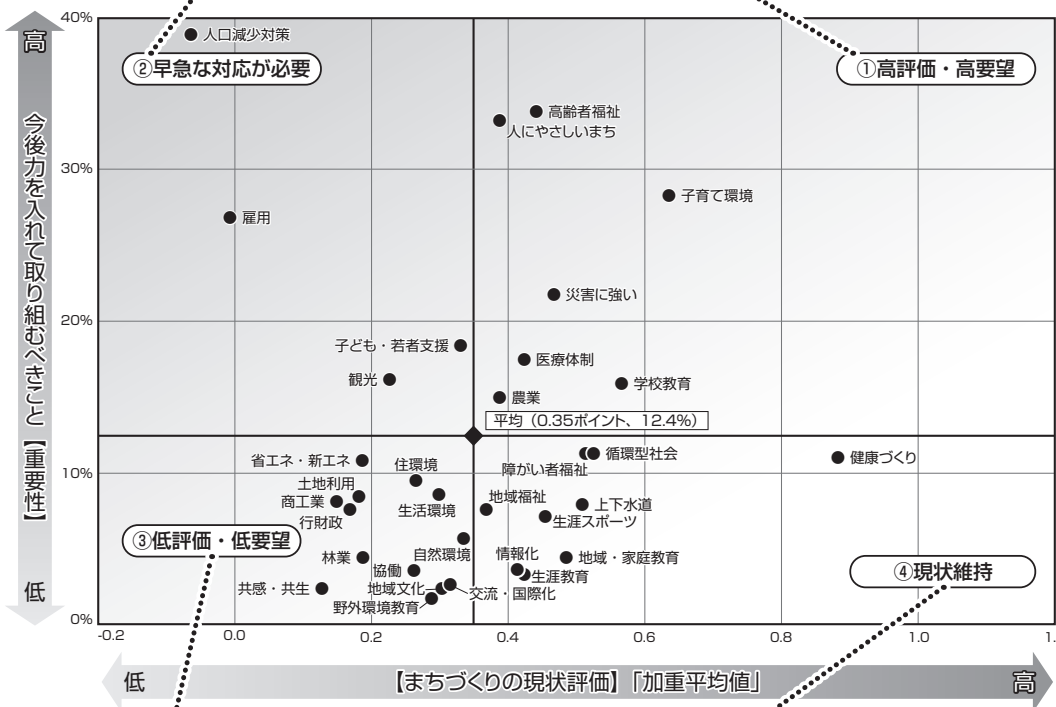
高

今後力を入れて取り組むべきこと【重要性】

低

40%
30%
20%
10%
0%

②早急な対応が必要
①高評価・高要望
③低評価・低要望
④現状維持

人口減少対策
高齢者福祉
人にやさしいまち
子育て環境
雇用
災害に強い
子ども・若者支援
医療体制
観光
学校教育
農業
平均（0.35ポイント、12.4%）
省エネ・新エネ
住環境
循環型社会
障がい者福祉
健康づくり
土地利用
商工業
行財政
地域福祉
上下水道
生活環境
生涯スポーツ
林業
自然環境
情報化
地域・家庭教育
協働
生涯教育
共感・共生
地域文化
交流・国際化
野外環境教育

-0.2
0.0
0.2
0.4
0.6
0.8
1.0
1.

低
【まちづくりの現状評価】「加重平均値」
高